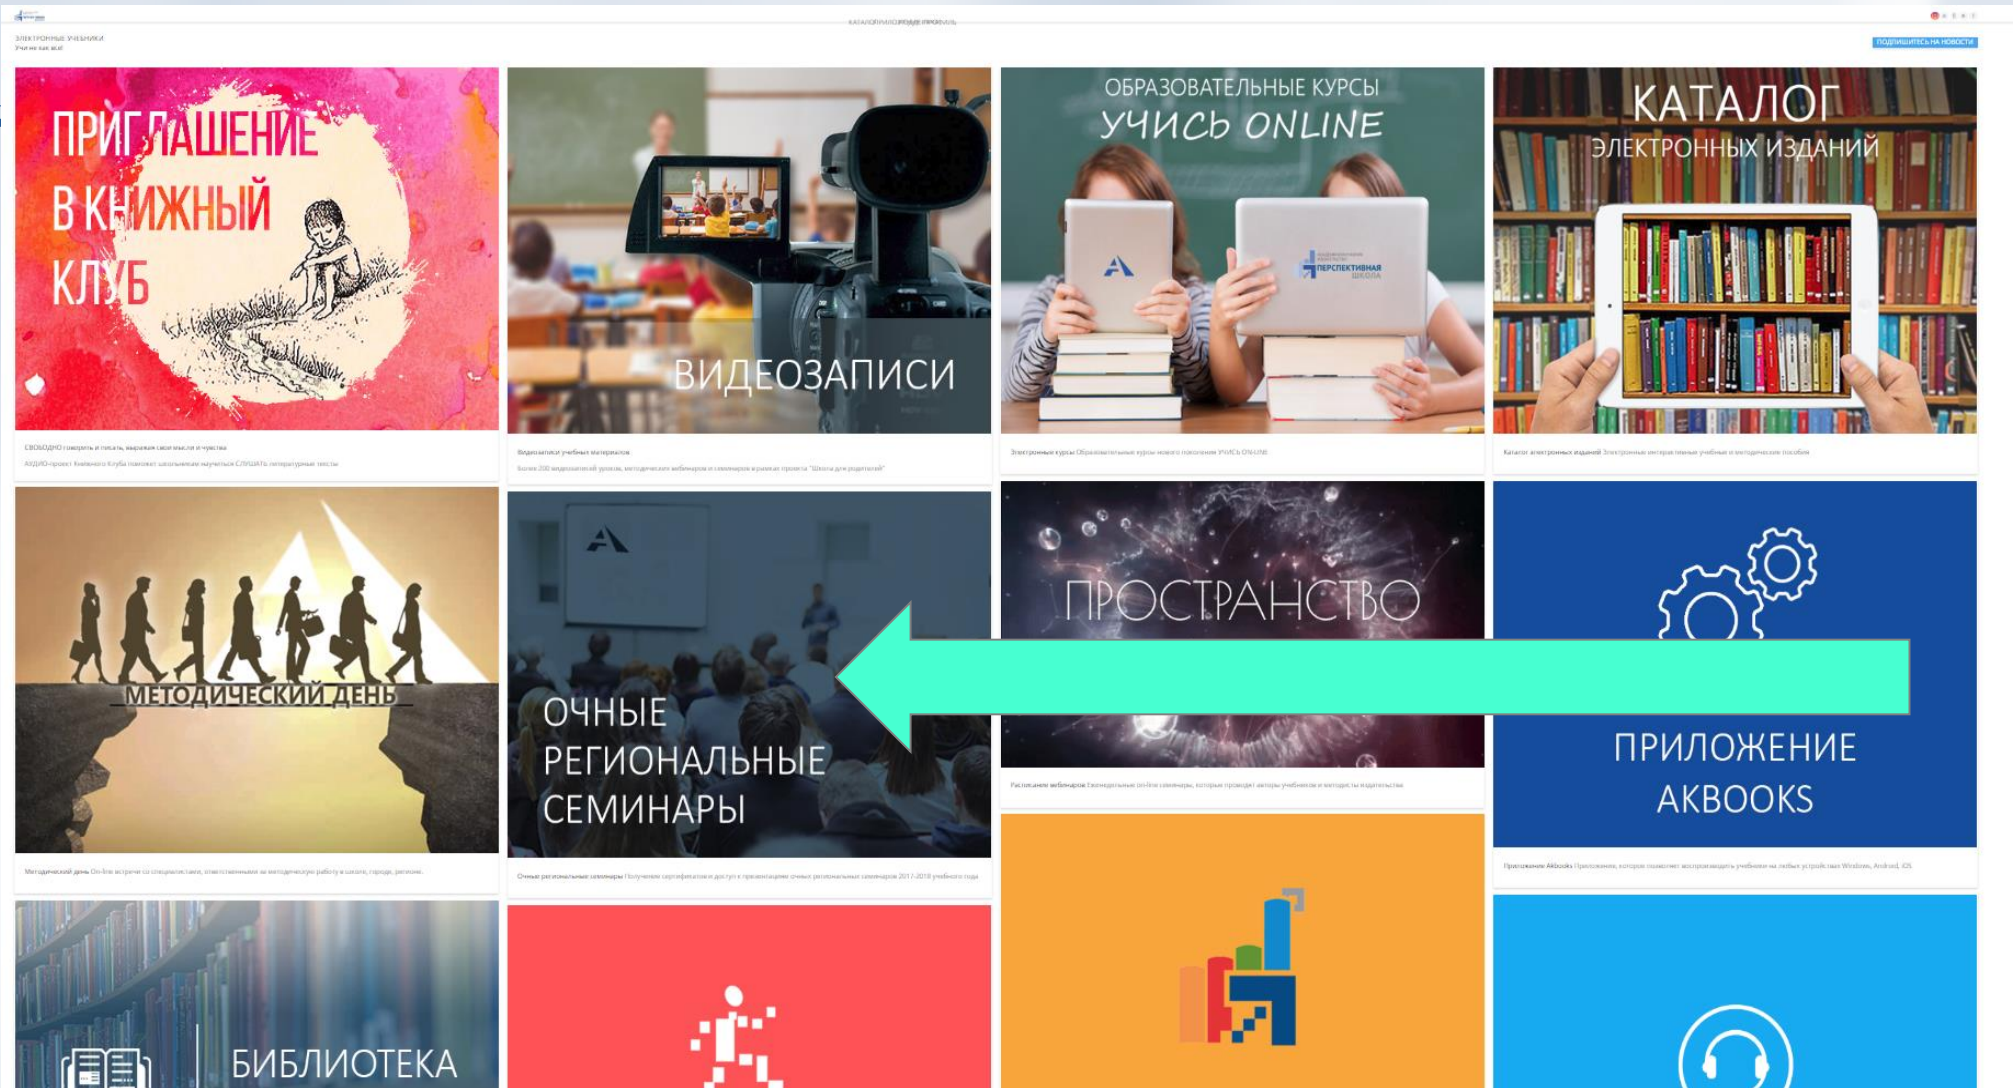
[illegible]

ЭЛЕКТРОННЫЕ УЧЕБНИКИ
Учи не как все!

ПОДПИШИТЕСЬ НА НОВОСТИ

ПРИГЛАШЕНИЕ В КНИЖНЫЙ КЛУБ

СВОБОДНО говорить и писать, выражая свои мысли и чувства
АУДИО-проект Книжного Клуба поможет школьникам научиться СЛУШАТЬ литературные тексты

ВИДЕОЗАПИСИ

Видеозаписи учебных материалов
Более 200 видеозаписей уроков, методических вебинаров и семинаров в рамках проекта "Школа для родителей"

ОБРАЗОВАТЕЛЬНЫЕ КУРСЫ
УЧИСЬ ONLINE

ПЕРСПЕКТИВНАЯ ШКОЛА

Электронные курсы Образовательные курсы нового поколения УЧИСЬ ONLINE

КАТАЛОГ
ЭЛЕКТРОННЫХ ИЗДАНИЙ

Каталог электронных изданий Электронные интерактивные учебные и методические пособия

МЕТОДИЧЕСКИЙ ДЕНЬ

Методический день On-line встречи со специалистами, ответственными за методическую работу в школе, городе, регионе.

ОЧНЫЕ РЕГИОНАЛЬНЫЕ СЕМИНАРЫ

Очные региональные семинары Получение сертификатов и доступ к презентациям очных региональных семинаров 2017-2018 учебного года

ПРОСТРАНСТВО

Расписание вебинаров Еженедельные on-line семинары, которые проводят авторы учебников и методисты издательства

ПРИЛОЖЕНИЕ AKBOOKS

Приложение Akbooks Приложение, которое позволяет воспроизводить учебники на любых устройствах Windows, Android, iOS

БИБЛИОТЕКА